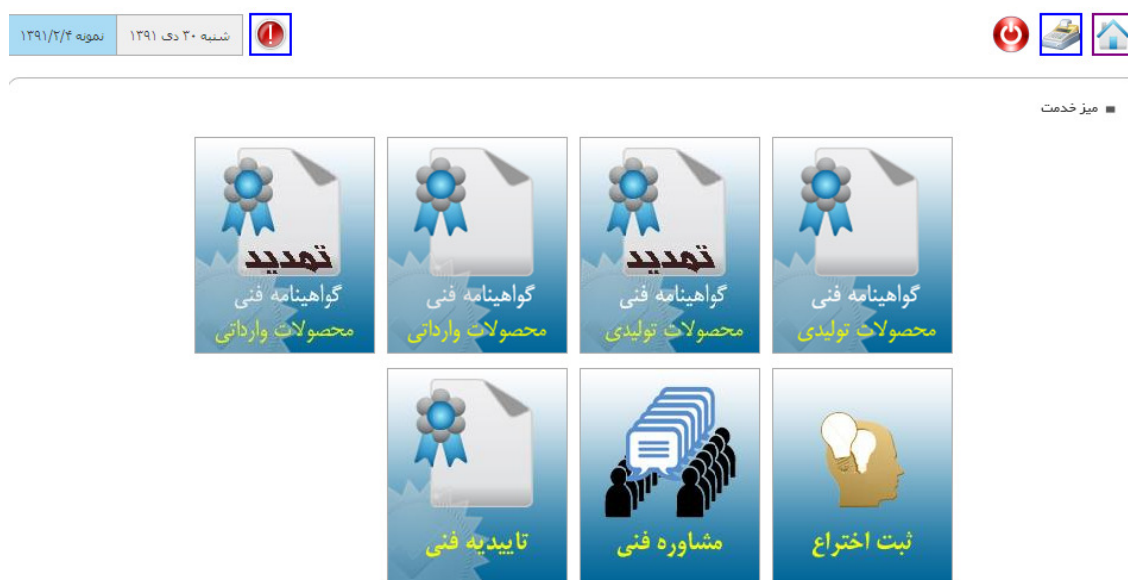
نمونه ۱۳۹۱/۲/۴ | شنبه ۳۰ دی ۱۳۹۱

میز خدمت

گواهینامه فنی
محصولات تولیدی

تمدید
گواهینامه فنی
محصولات تولیدی

گواهینامه فنی
محصولات وارداتی

تمدید
گواهینامه فنی
محصولات وارداتی

ثبت اختراع

مشاوره فنی

تاییدیه فنی